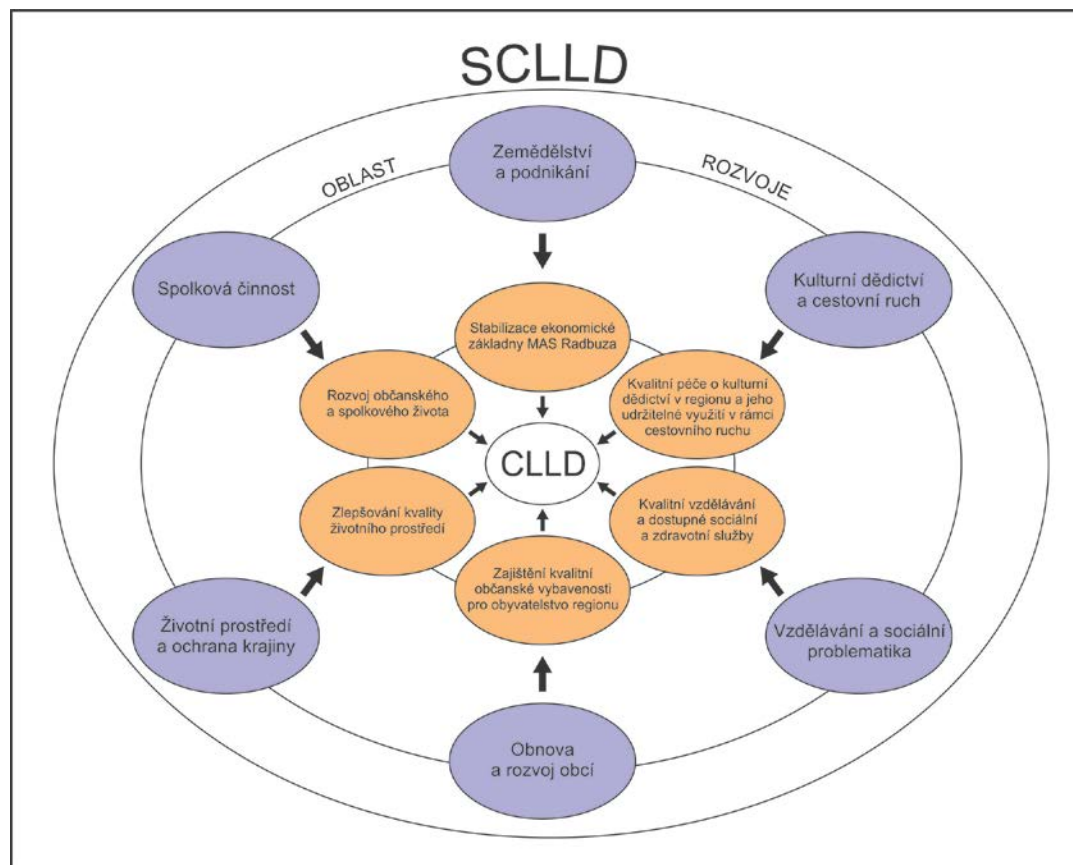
SCLLD

OBLAST

Zemědělství a podnikání

ROZVOJE

Spolková činnost

Kulturní dědictví a cestovní ruch

Stabilizace ekonomické základny MAS Radbuza

Rozvoj občanského a spolkového života

Kvalitní péče o kulturní dědictví v regionu a jeho udržitelné využití v rámci cestovního ruchu

CLLD

Zlepšování kvality životního prostředí

Kvalitní vzdělávání a dostupné sociální a zdravotní služby

Zajištění kvalitní občanské vybavenosti pro obyvatelstvo regionu

Životní prostředí a ochrana krajiny

Vzdělávání a sociální problematika

Obnova a rozvoj obcí